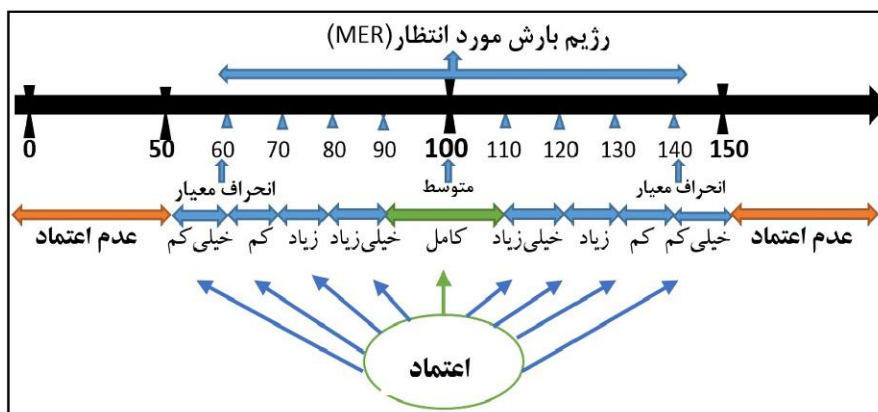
رژیم بارش مورد انتظار(MER)

0 50 60 70 80 90 100 110 120 130 140 150

انحراف معیار

متوسط

انحراف معیار

عدم اعتماد

خیلی کم

کم

زیاد

خیلی زیاد

کامل

خیلی زیاد

زیاد

کم

خیلی کم

عدم اعتماد

اعتماد